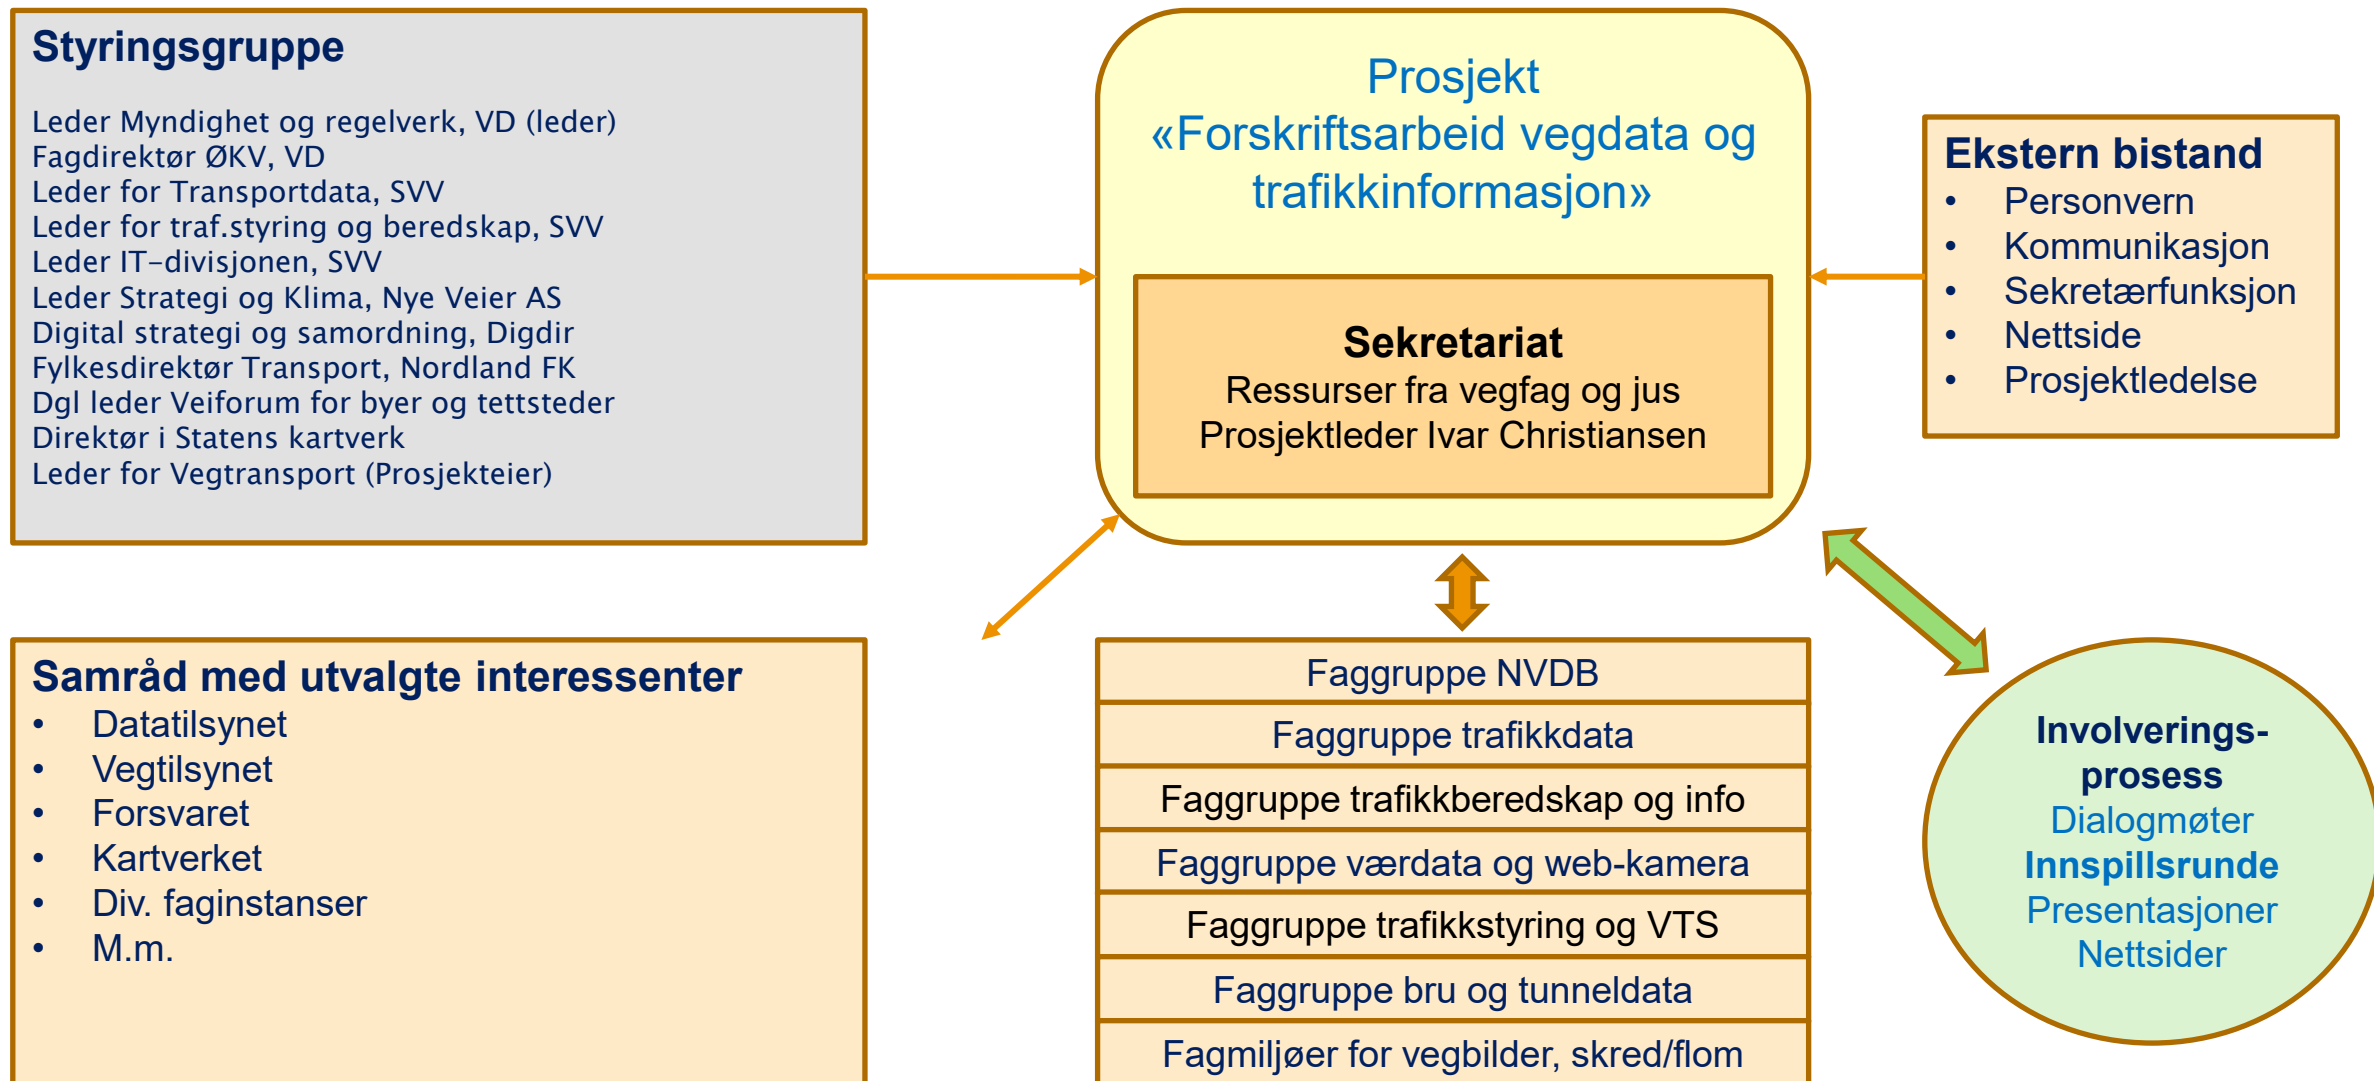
Styringsgruppe

Leder Myndighet og regelverk, VD (leder)
Fagdirektør ØKV, VD
Leder for Transportdata, SVV
Leder for traf.styring og beredskap, SVV
Leder IT-divisjonen, SVV
Leder Strategi og Klima, Nye Veier AS
Digital strategi og samordning, Digdir
Fylkesdirektør Transport, Nordland FK
Dgl leder Veiforum for byer og tettsteder
Direktør i Statens kartverk
Leder for Vegtransport (Prosjekteier)

Prosjekt «Forskriftsarbeid vegdata og trafikkinformasjon»

Sekretariat
Ressurser fra vegfag og jus
Prosjektleder Ivar Christiansen

Ekstern bistand
• Personvern
• Kommunikasjon
• Sekretærfunksjon
• Nettside
• Prosjektledelse

Samråd med utvalgte interessenter
• Datatilsynet
• Vegtilsynet
• Forsvaret
• Kartverket
• Div. faginstanser
• M.m.

| Faggruppe NVDB |
|---|
| Faggruppe trafikkdata |
| Faggruppe trafikkberedskap og info |
| Faggruppe værdata og web-kamera |
| Faggruppe trafikkstyring og VTS |
| Faggruppe bru og tunneldata |
| Fagmiljøer for vegbilder, skred/flom |

Involverings-prosess
Dialogmøter
Innspillsrunde
Presentasjoner
Nettsider